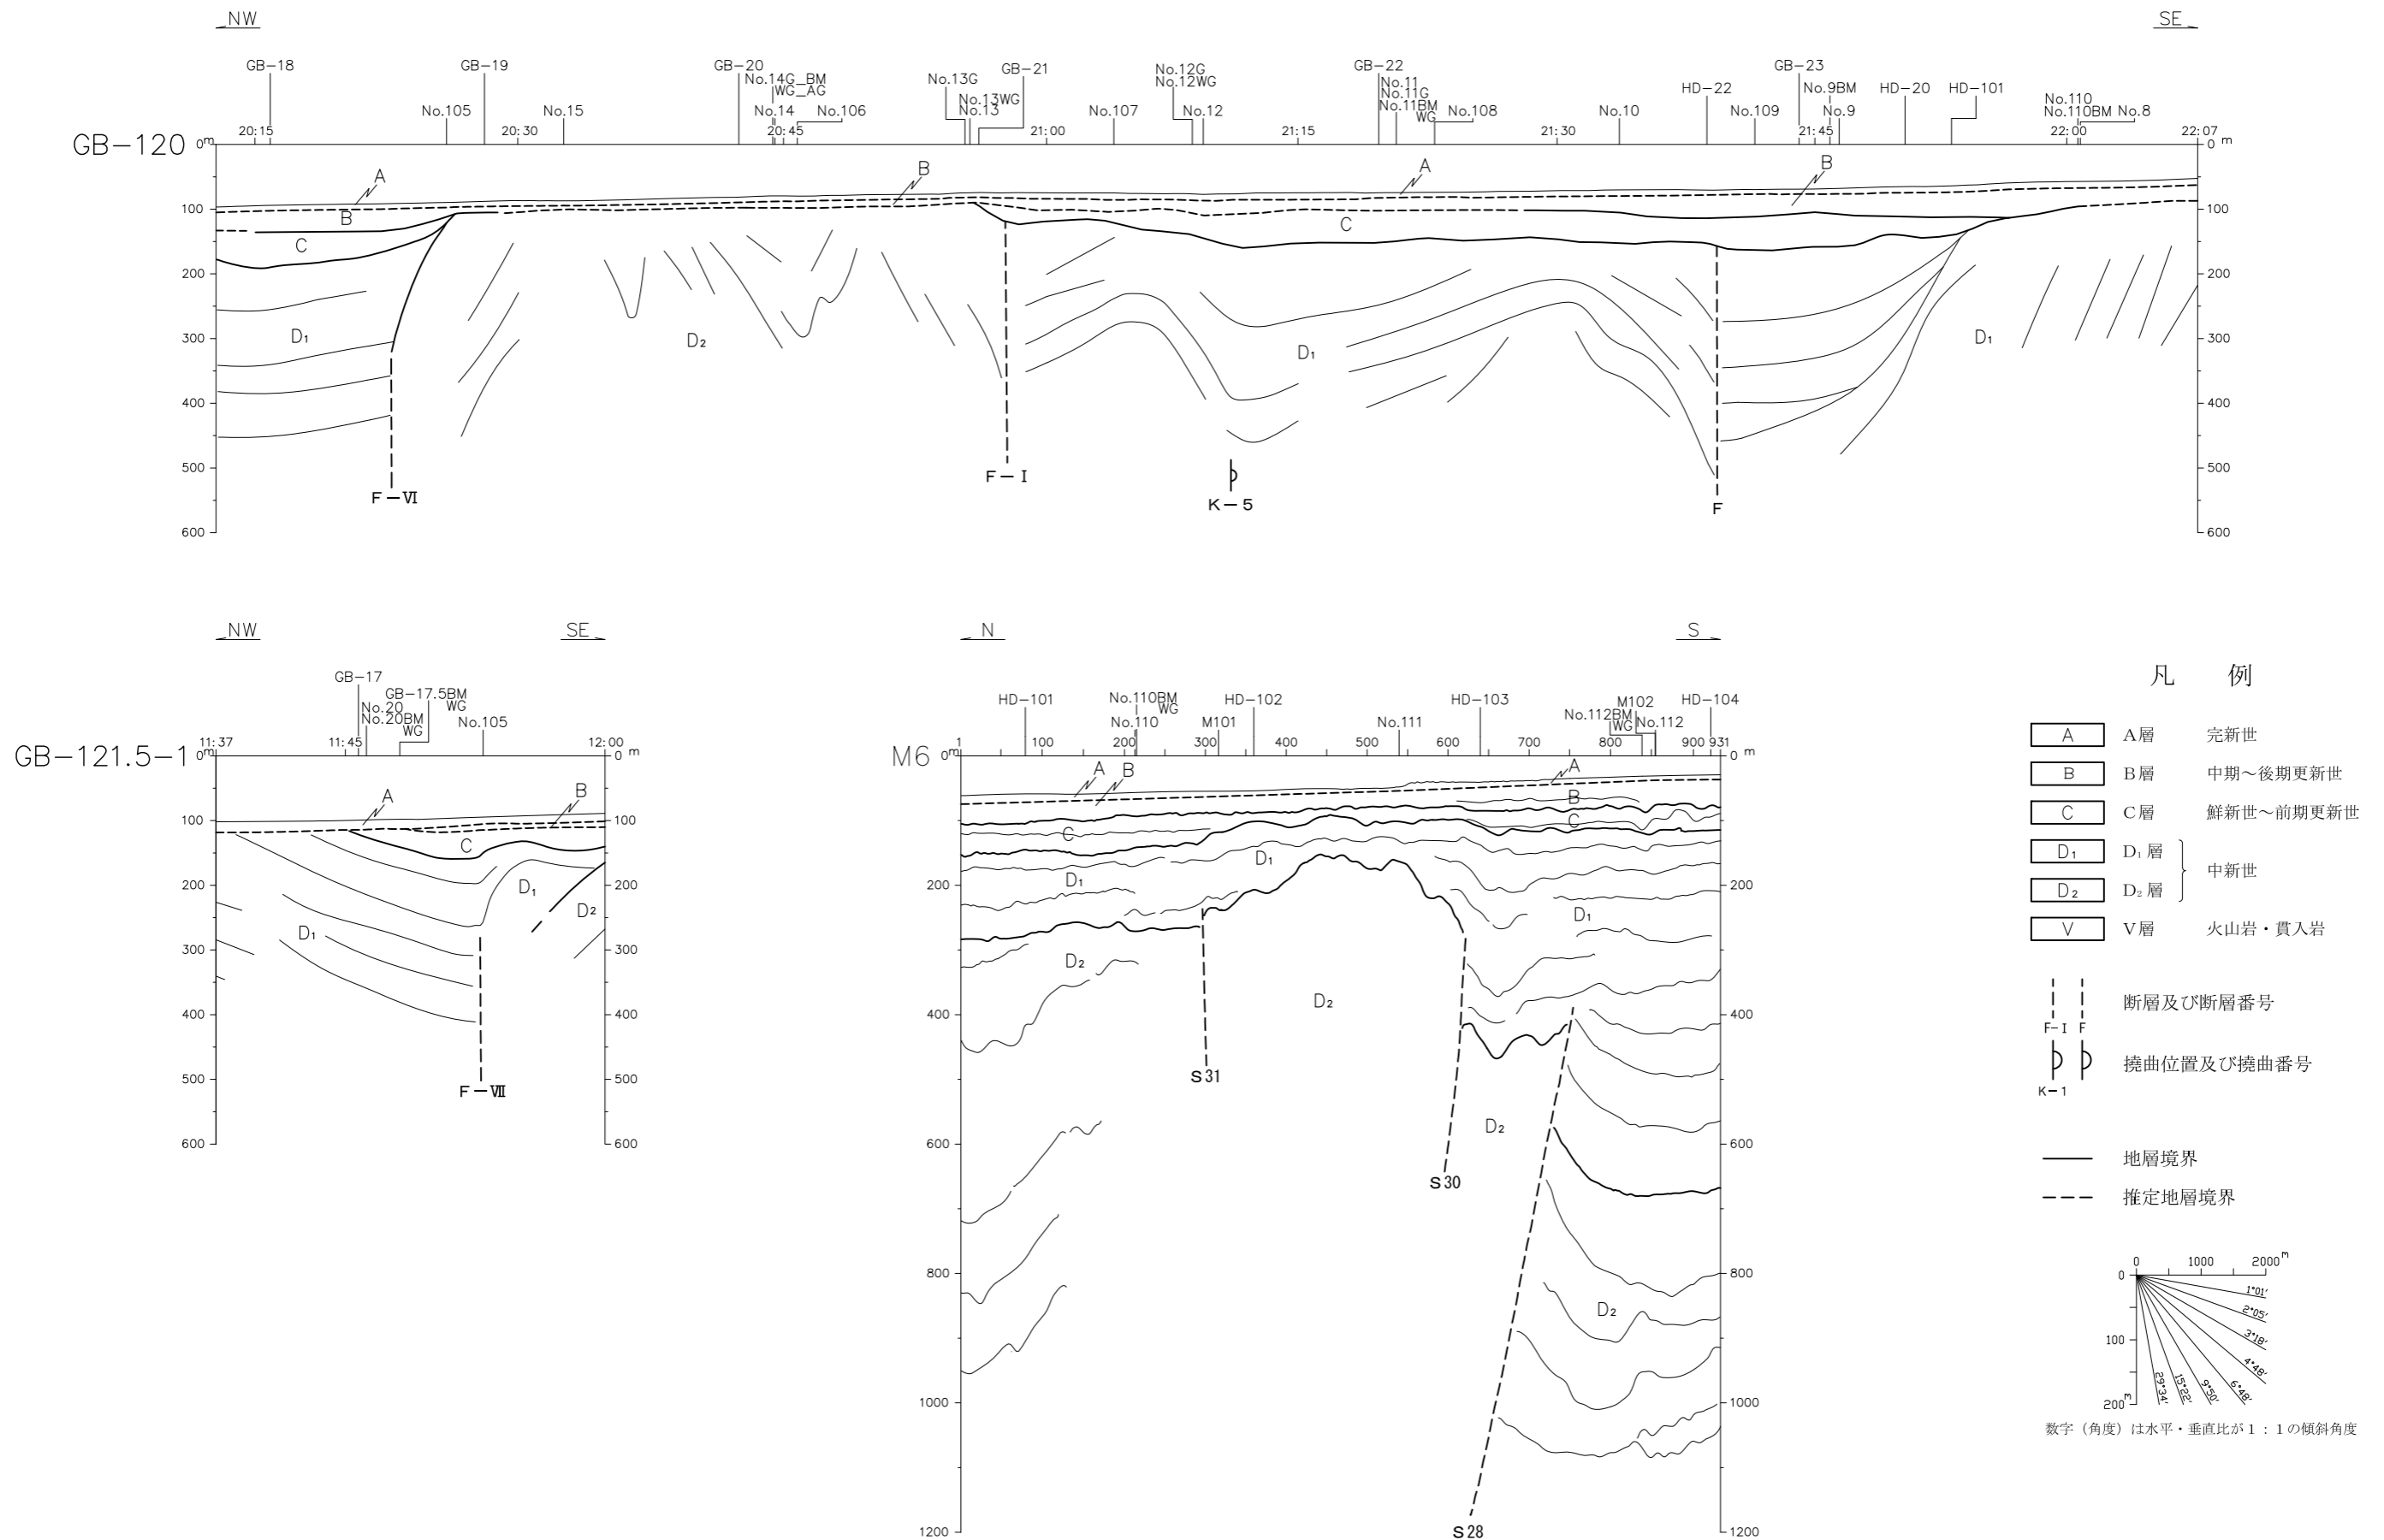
NW SE

GB-18 GB-19 GB-20 No.14G BM WG AG No.13G GB-21 No.13WG No.13 No.12G No.12WG GB-22 No.11 No.11G No.11BM WG GB-23 No.9BM No.9 HD-22 HD-20 HD-101 No.110 No.110BM No.8
No.105 No.15 No.14 No.106 No.107 No.12 No.108 No.10 No.109
20:15 20:30 20:45 21:00 21:15 21:30 21:45 22:00 22:07

GB-120 0m 0m
100 200 300 400 500 600

A B C D₁ D₂ B A C D₁ B D₁

F-Ⅵ F-Ⅰ K-5 F

NW SE

GB-17 GB-17.5BM WG No.20 No.20BM WG No.105
11:37 11:45 12:00

GB-121.5-1 0m 0m
100 200 300 400 500 600

A B C D₁ D₁ D₂

F-Ⅶ

N S

HD-101 No.110BM WG No.110 HD-102 M101 No.111 HD-103 No.112BM WG M102 No.112 HD-104
1 100 200 300 400 500 600 700 800 900 931

M6 0m 0m
200 400 600 800 1000 1200

A B A B C C D₁ D₁ D₁ D₂ D₂ D₂ D₂

S31 S30 S28

凡　例

| A | A層 | 完新世 |
|---|---|---|
| B | B層 | 中期～後期更新世 |
| C | C層 | 鮮新世～前期更新世 |
| D₁ | D₁層 | 中新世 |
| D₂ | D₂層 | 中新世 |
| V | V層 | 火山岩・貫入岩 |

F-Ⅰ F 断層及び断層番号

K-1 撓曲位置及び撓曲番号

地層境界

推定地層境界

0 1000 2000m
0 100 200m
1°01′ 2°05′ 3°18′ 4°48′ 6°48′ 9°50′ 15°22′ 29°34′

数字（角度）は水平・垂直比が1：1の傾斜角度